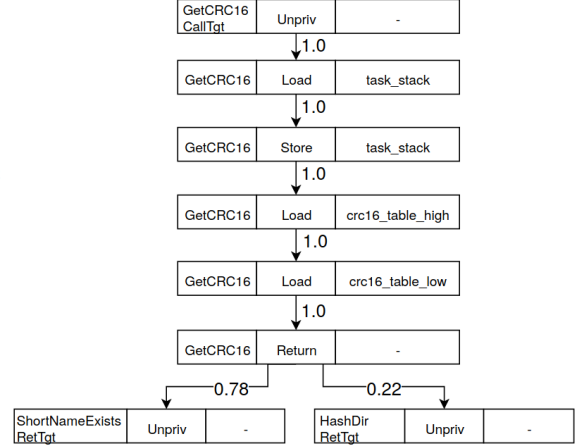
GetCRC16 CallTgt | Unpriv | -

1.0

GetCRC16 | Load | task_stack

1.0

GetCRC16 | Store | task_stack

1.0

GetCRC16 | Load | crc16_table_high

1.0

GetCRC16 | Load | crc16_table_low

1.0

GetCRC16 | Return | -

0.78

0.22

ShortNameExists RetTgt | Unpriv | -

HashDir RetTgt | Unpriv | -